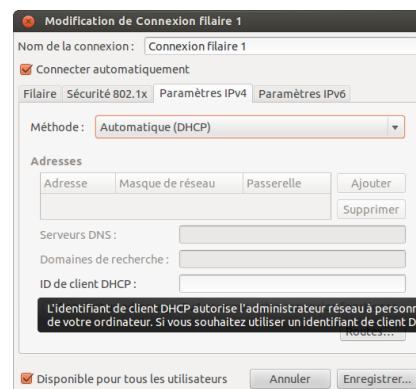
Modification de Connexion filaire 1

Nom de la connexion : Connexion filaire 1

Connecter automatiquement

Filaire | Sécurité 802.1x | Paramètres IPv4 | Paramètres IPv6

Méthode : Automatique (DHCP)

Adresses

| Adresse | Masque de réseau | Passerelle |
|---|---|---|
| | | |

Ajouter

Supprimer

Serveurs DNS :

Domaines de recherche :

ID de client DHCP :

L'identifiant de client DHCP autorise l'administrateur réseau à personn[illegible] de votre ordinateur. Si vous souhaitez utiliser un identifiant de client D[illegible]

Routes…

Disponible pour tous les utilisateurs

Annuler

Enregistrer…